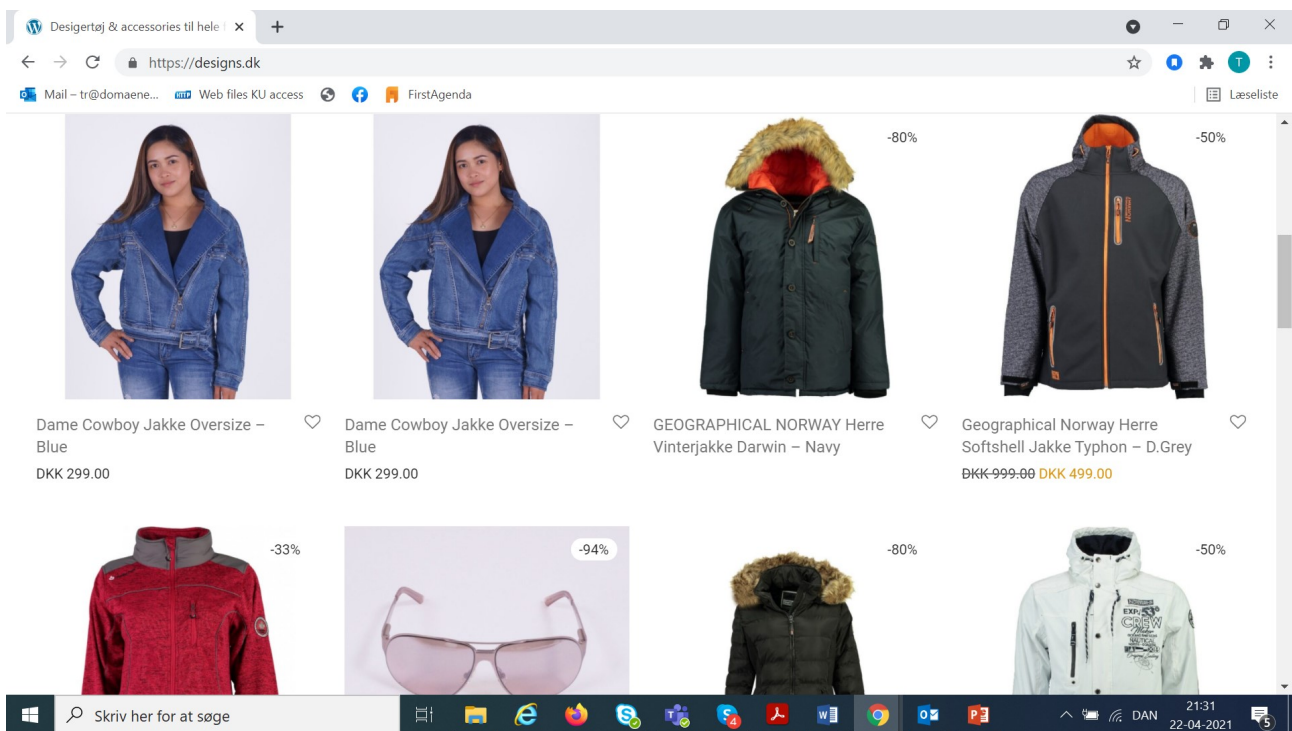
Desigertøj & accessories til hele | ×
+
https://designs.dk
Mail – tr@domaene...
Web files KU access
FirstAgenda
Læseliste

-80%
-50%

Dame Cowboy Jakke Oversize – Blue
DKK 299.00

Dame Cowboy Jakke Oversize – Blue
DKK 299.00

GEOGRAPHICAL NORWAY Herre Vinterjakke Darwin – Navy

Geographical Norway Herre Softshell Jakke Typhon – D.Grey
~~DKK 999.00~~ DKK 499.00

-33%
-94%
-80%
-50%

CREW

Skriv her for at søge
DAN
21:31
22-04-2021
5